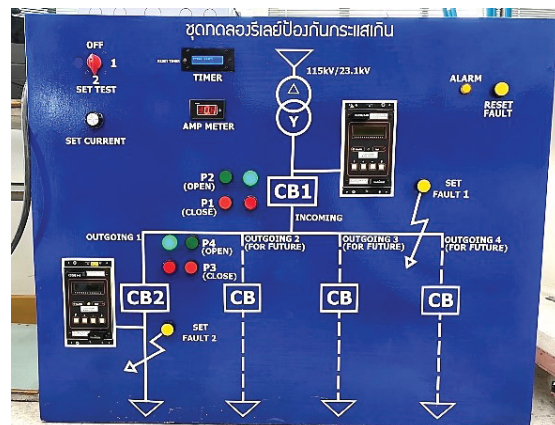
ชุดทดลองรีเลย์ป้องกันกระแสเกิน

OFF
2 1
SET TEST

TIMER

AMP METER

SET CURRENT

115kV/23.1kV

ALARM

RESET FAULT

P2 (OPEN)
P1 (CLOSE)

CB1

INCOMING

SET FAULT 1

OUTGOING 1

P4 (OPEN)
P3 (CLOSE)

OUTGOING 2 (FOR FUTURE)

OUTGOING 3 (FOR FUTURE)

OUTGOING 4 (FOR FUTURE)

CB2

CB

CB

CB

SET FAULT 2